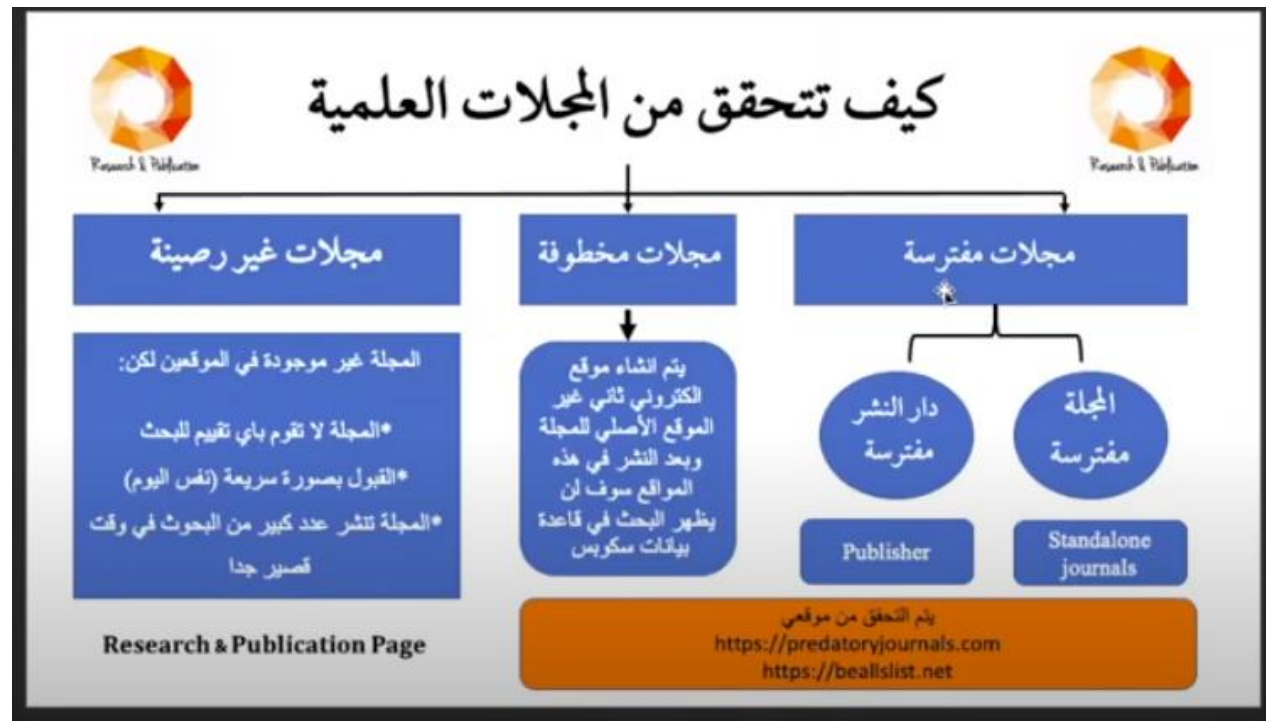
Research & Publication

كيف تتحقق من المجلات العلمية

Research & Publication

مجلات مفترسة

مجلات مخطوفة

مجلات غير رصينة

المجلة مفترسة

دار النشر مفترسة

Standalone journals

Publisher

يتم انشاء موقع الكتروني ثاني غير الموقع الأصلي للمجلة وبعد النشر في هذه المواقع سوف لن يظهر البحث في قاعدة بيانات سكوبس

المجلة غير موجودة في الموقعين لكن:

*المجلة لا تقوم باي تقييم للبحث

*القبول بصورة سريعة (نفس اليوم)

*المجلة تنشر عدد كبير من البحوث في وقت قصير جدا

يتم التحقق من موقعي
https://predatoryjournals.com
https://beallslist.net

Research & Publication Page